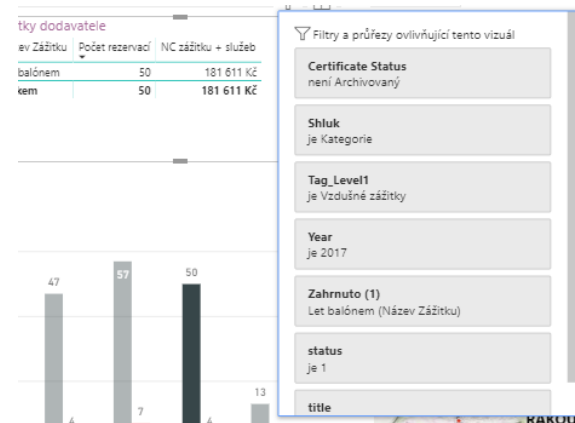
tky dodavatele

| ev Zážitku | Počet rezervací | NC zážitku + služeb |
|---|---|---|
| balónem | 50 | 181 611 Kč |
| kem | 50 | 181 611 Kč |

47
57
50
13
4
7
4

Filtry a průřezy ovlivňující tento vizuál

Certificate Status
není Archivovaný

Shluk
je Kategorie

Tag_Level1
je Vzdušné zážitky

Year
je 2017

Zahrnuto (1)
Let balónem (Název Zážitku)

status
je 1

title

RAKO